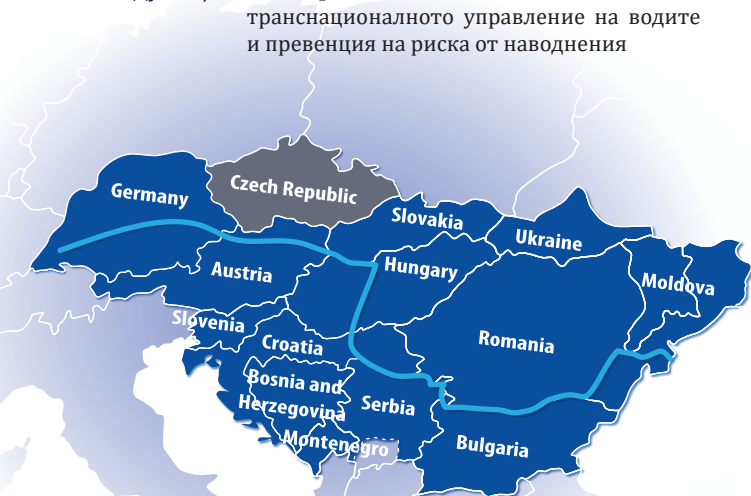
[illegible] транснационалното управление на водите и превенция на риска от наводнения

Germany
Czech Republic
Slovakia
Ukraine
Austria
Hungary
Moldova
Slovenia
Croatia
Romania
Bosnia and Herzegovina
Serbia
Montenegro
Bulgaria